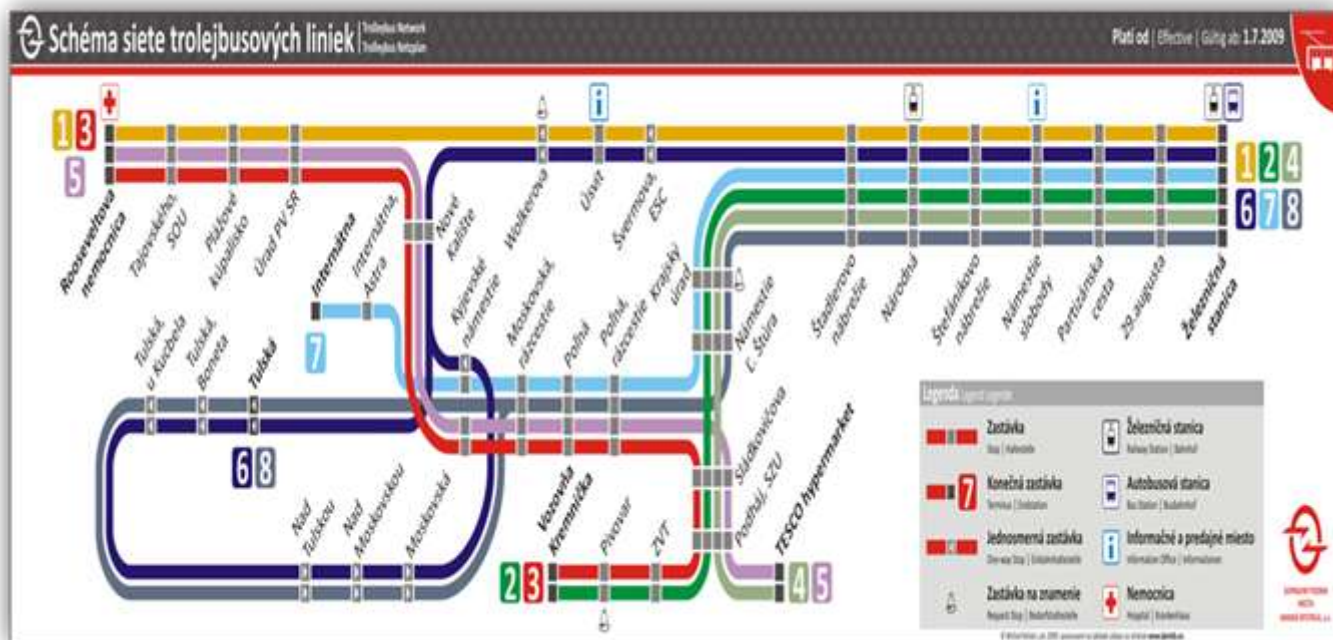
Schéma siete trolejbusových liniek | Trolleybus Network | Trolleybus Netzplan

Platí od | Effective | Gültig ab 1.7.2009

1 3
5

Rooseveltova nemocnica
Tajovského, SOU
Plážové kúpalisko
Úrad PV SR
Nové Kalište
Wolkerova
Úsvit
Švermova, ESC
Krajský úrad
Námestie L. Štúra
Štadlerovo nábrežie
Národná
Štefánikovo nábrežie
Námestie slobody
Partizánska cesta
29. augusta
Železničná stanica

1 2 4
6 7 8

Internátna
Internátna, Astra
7
Kyjevské námestie
Moskovská, rázcestie
Poľná
Poľná, rázcestie
Tulská, u Kocheta
Tulská, Boneta
Tulská
6 8
Nad Tulskou
Nad Moskovskou
Moskovská
Sládkovičova
Podháj, SZU
TESCO hypermarket
4 5
Vozovňa Kremnička
Pivovar
ZVT
2 3

Legenda | Legend | Legende
Zastávka | Stop | Haltestelle
Konečná zastávka | Terminus | Endstation
Jednosmerná zastávka | One-way Stop | Einbahnhaltestelle
Zastávka na znamenie | Request Stop | Bedarfshaltestelle
Železničná stanica | Railway Station | Bahnhof
Autobusová stanica | Bus Station | Busbahnhof
Informačné a predajné miesto | Information Office | Informationen
Nemocnica | Hospital | Krankenhaus

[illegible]